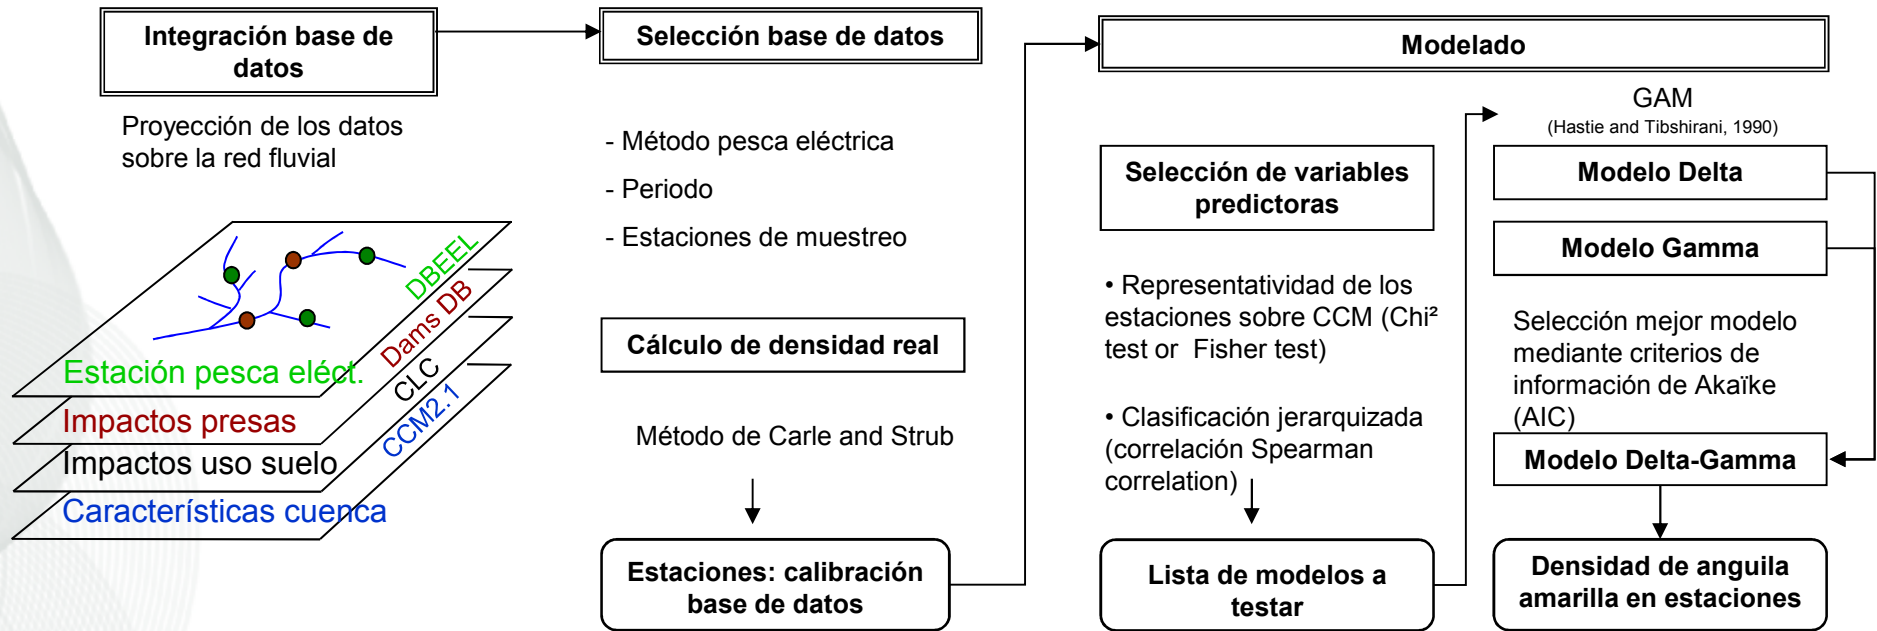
Integración base de datos

Proyección de los datos sobre la red fluvial

DBEEL
Dams DB
CLC
CCM2.1

Estación pesca eléct.
Impactos presas
Impactos uso suelo
Características cuenca

Selección base de datos

- Método pesca eléctrica
- Periodo
- Estaciones de muestreo

Cálculo de densidad real

Método de Carle and Strub

Estaciones: calibración base de datos

Modelado

Selección de variables predictoras

• Representatividad de los estaciones sobre CCM (Chi² test or Fisher test)

• Clasificación jerarquizada (correlación Spearman correlation)

Lista de modelos a testar

GAM
(Hastie and Tibshirani, 1990)

Modelo Delta

Modelo Gamma

Selección mejor modelo mediante criterios de información de Akaïke (AIC)

Modelo Delta-Gamma

Densidad de anguila amarilla en estaciones